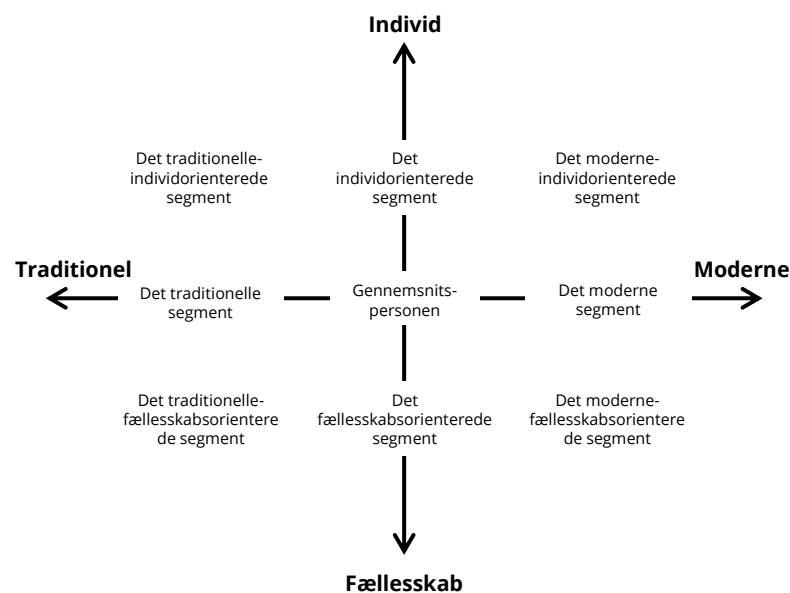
Individ

Det traditionelle-individorienterede segment

Det individorienterede segment

Det moderne-individorienterede segment

Traditionel

Det traditionelle segment

Gennemsnits-personen

Det moderne segment

Moderne

Det traditionelle-fællesskabsorientere de segment

Det fællesskabsorienterede segment

Det moderne-fællesskabsorientere de segment

Fællesskab